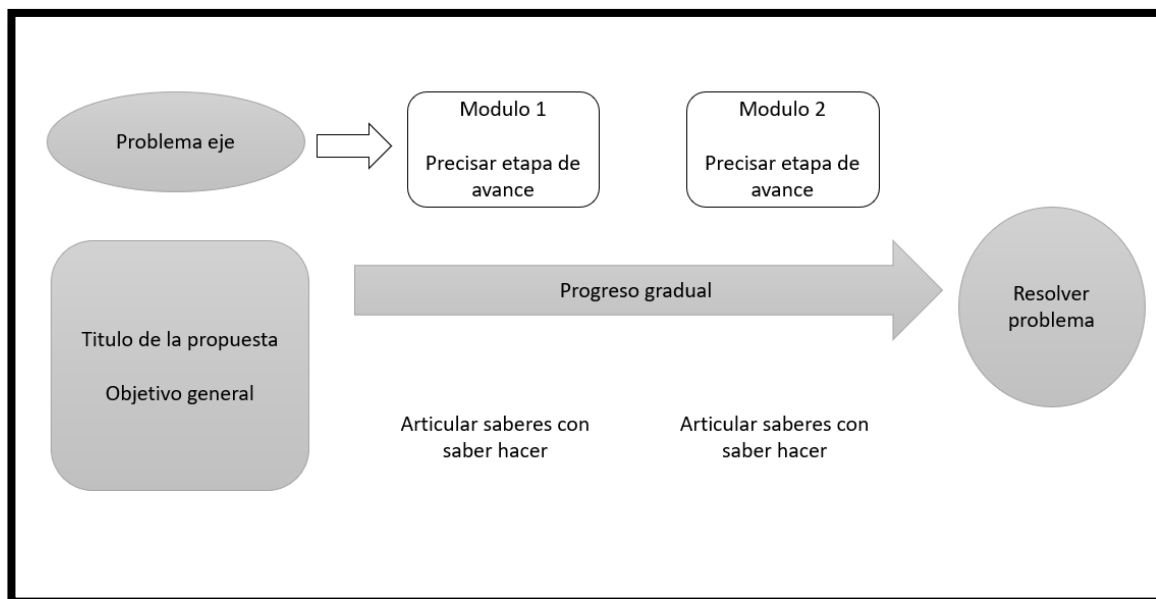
Problema eje

Modulo 1

Precisar etapa de avance

Modulo 2

Precisar etapa de avance

Titulo de la propuesta

Objetivo general

Progreso gradual

Resolver problema

Articular saberes con saber hacer

Articular saberes con saber hacer